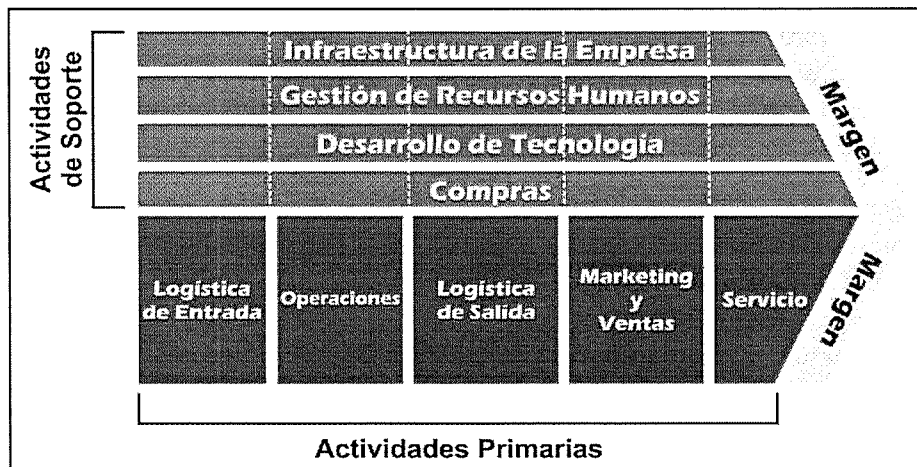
Actividades de Soporte

Infraestructura de la Empresa

Gestión de Recursos Humanos

Desarrollo de Tecnología

Compras

Margen

Logística de Entrada

Operaciones

Logística de Salida

Marketing y Ventas

Servicio

Margen

Actividades Primarias